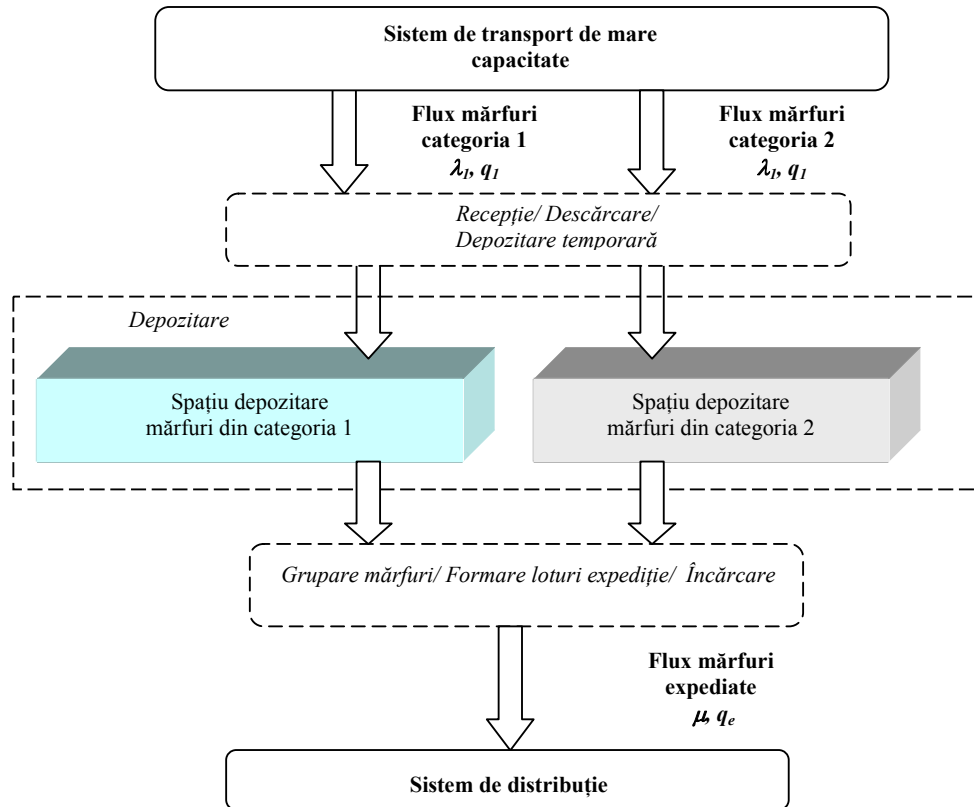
Sistem de transport de mare capacitate

Flux mărfuri categoria 1
$\lambda_1$, $q_1$

Flux mărfuri categoria 2
$\lambda_1$, $q_1$

Recepție/ Descărcare/ Depozitare temporară

Depozitare

Spațiu depozitare mărfuri din categoria 1

Spațiu depozitare mărfuri din categoria 2

Grupare mărfuri/ Formare loturi expediție/ Încărcare

Flux mărfuri expediate
$\mu$, $q_e$

Sistem de distribuție